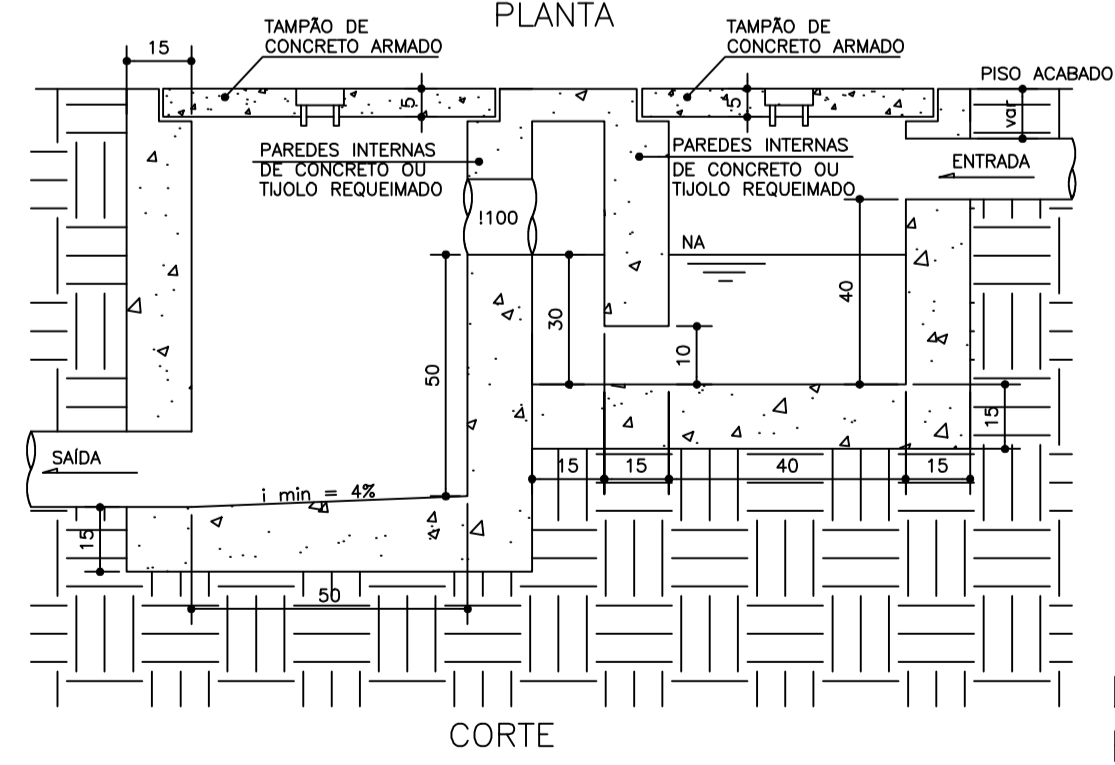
PLANTA

TAMPÃO DE CONCRETO ARMADO

TAMPÃO DE CONCRETO ARMADO

15

5

5

PISO ACABADO

var

PAREDES INTERNAS DE CONCRETO OU TIJOLO REQUEIMADO

PAREDES INTERNAS DE CONCRETO OU TIJOLO REQUEIMADO

ENTRADA

!100

NA

40

30

10

50

15

SAÍDA

15

15

40

15

i min = 4%

15

50

CORTE